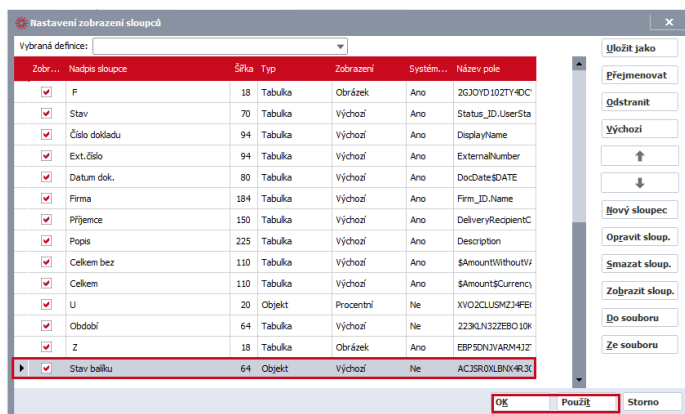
Nastavení zobrazení sloupců

Vybraná definice:

| Zobr... | Nadpis sloupce | Šířka | Typ | Zobrazení | Systém... | Název pole |
|---|---|---|---|---|---|---|
| ✔ | F | 18 | Tabulka | Obrázek | Ano | 2GJOYD102TY4DC' |
| ✔ | Stav | 70 | Tabulka | Výchozí | Ano | Status_ID.UserSta |
| ✔ | Číslo dokladu | 94 | Tabulka | Výchozí | Ano | DisplayName |
| ✔ | Ext.číslo | 94 | Tabulka | Výchozí | Ano | ExternalNumber |
| ✔ | Datum dok. | 80 | Tabulka | Výchozí | Ano | DocDate$DATE |
| ✔ | Firma | 184 | Tabulka | Výchozí | Ano | Firm_ID.Name |
| ✔ | Příjemce | 150 | Tabulka | Výchozí | Ano | DeliveryRecipientC |
| ✔ | Popis | 225 | Tabulka | Výchozí | Ano | Description |
| ✔ | Celkem bez | 110 | Tabulka | Výchozí | Ano | $AmountWithoutV |
| ✔ | Celkem | 110 | Tabulka | Výchozí | Ano | $Amount$Currency |
| ✔ | U | 20 | Objekt | Procentní | Ne | XVO2CLUSMZJ4FE( |
| ✔ | Období | 64 | Tabulka | Výchozí | Ne | 223KLN32EBO10K |
| ✔ | Z | 18 | Tabulka | Obrázek | Ano | EBP5DNJVARM4JZ' |
| ✔ | Stav balíku | 64 | Objekt | Výchozí | Ne | ACJSR0XLBNX4R3( |

Uložit jako
Přejmenovat
Odstranit
Výchozí
Nový sloupec
Opravit sloup.
Smazat sloup.
Zobrazit sloup.
Do souboru
Ze souboru
OK
Použít
Storno